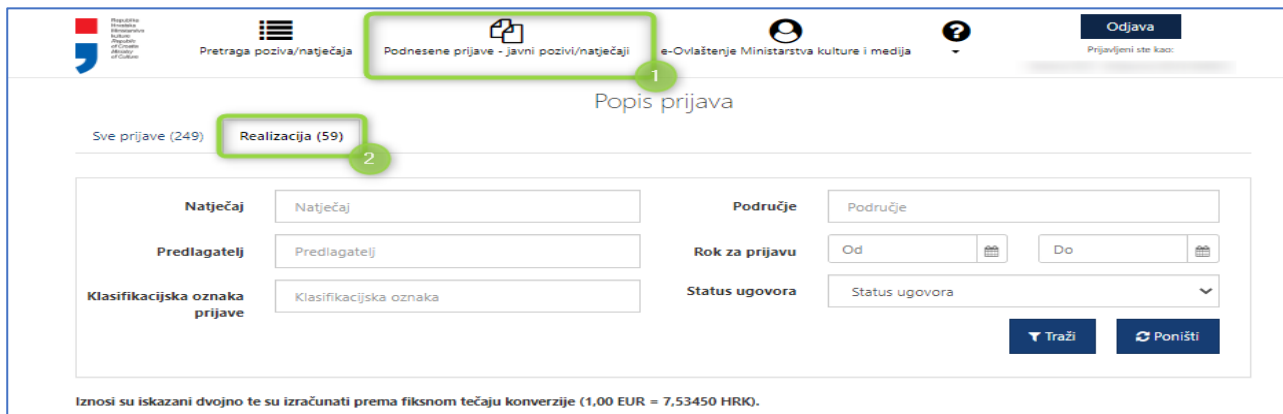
Republika Hrvatska Ministarstvo kulture Republic of Croatia Ministry of Culture

Pretraga poziva/natječaja

Podnesene prijave - javni pozivi/natječaji

1

e-Ovlaštenje Ministarstva kulture i medija

Odjava

Prijavljeni ste kao:

Popis prijava

Sve prijave (249)

Realizacija (59)

2

Natječaj | Natječaj

Područje | Područje

Predlagatelj | Predlagatelj

Rok za prijavu | Od | Do

Klasifikacijska oznaka prijave | Klasifikacijska oznaka

Status ugovora | Status ugovora

Traži

Poništi

Iznosi su iskazani dvojno te su izračunati prema fiksnom tečaju konverzije (1,00 EUR = 7,53450 HRK).